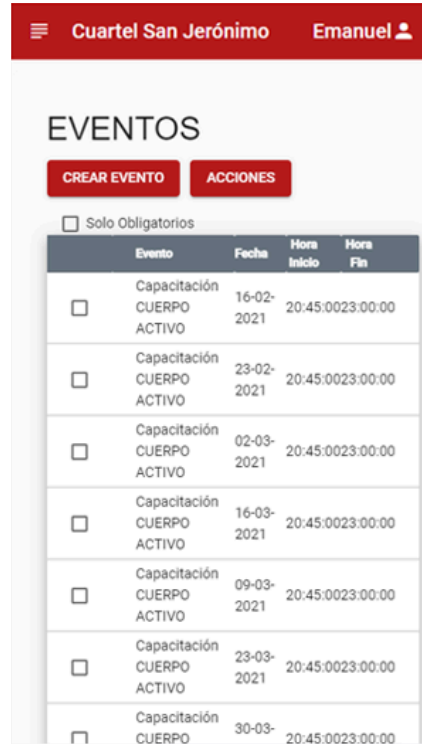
Cuartel San Jerónimo Emanuel

EVENTOS

CREAR EVENTO ACCIONES

Solo Obligatorios

| | Evento | Fecha | Hora Inicio | Hora Fin |
|---|---|---|---|---|
| | Capacitación CUERPO ACTIVO | 16-02-2021 | 20:45:00 | 23:00:00 |
| | Capacitación CUERPO ACTIVO | 23-02-2021 | 20:45:00 | 23:00:00 |
| | Capacitación CUERPO ACTIVO | 02-03-2021 | 20:45:00 | 23:00:00 |
| | Capacitación CUERPO ACTIVO | 16-03-2021 | 20:45:00 | 23:00:00 |
| | Capacitación CUERPO ACTIVO | 09-03-2021 | 20:45:00 | 23:00:00 |
| | Capacitación CUERPO ACTIVO | 23-03-2021 | 20:45:00 | 23:00:00 |
| | Capacitación CUERPO | 30-03- | 20:45:00 | 23:00:00 |